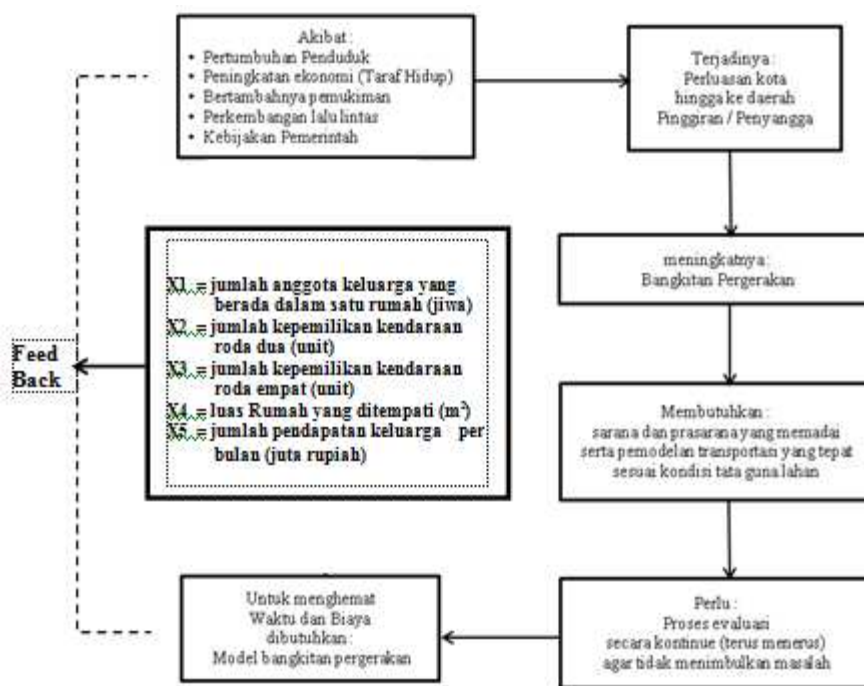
Akibat :
• Pertumbuhan Penduduk
• Peningkatan ekonomi (Taraf Hidup)
• Bertambahnya pemukiman
• Perkembangan lalu lintas
• Kebijakan Pemerintah

Terjadinya :
Perluasan kota
hingga ke daerah
Pinggiran / Penyangga

X1 = jumlah anggota keluarga yang berada dalam satu rumah (jiwa)
X2 = jumlah kepemilikan kendaraan roda dua (unit)
X3 = jumlah kepemilikan kendaraan roda empat (unit)
X4 = luas Rumah yang ditempati (m$^2$)
X5 = jumlah pendapatan keluarga per bulan (juta rupiah)

meningkatnya :
Bangkitan Pergerakan

Feed Back

Membutuhkan :
sarana dan prasarana yang memadai
serta pemodelan transportasi yang tepat
sesuai kondisi tata guna lahan

Untuk menghemat
Waktu dan Biaya
dibutuhkan :
Model bangkitan pergerakan

Perlu :
Proses evaluasi
secara kontinue (terus menerus)
agar tidak menimbulkan masalah